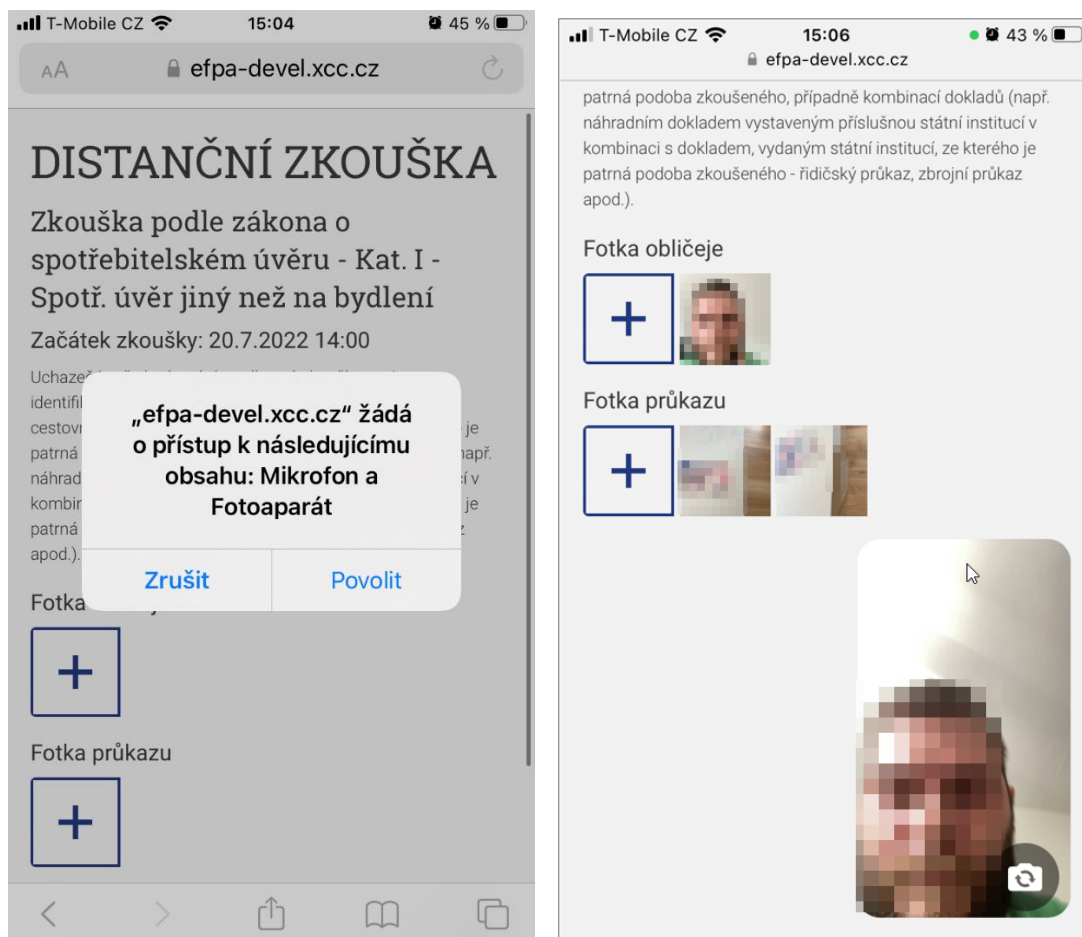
T-Mobile CZ 15:04 45 %

AA efpa-devel.xcc.cz

DISTANČNÍ ZKOUŠKA

Zkouška podle zákona o spotřebitelském úvěru - Kat. I - Spotř. úvěr jiný než na bydlení

Začátek zkoušky: 20.7.2022 14:00

Uchaze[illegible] identifi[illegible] cestov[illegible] je patrná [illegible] např. náhrad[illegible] í v kombin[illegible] je patrná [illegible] apod.).

„efpa-devel.xcc.cz“ žádá o přístup k následujícímu obsahu: Mikrofon a Fotoaparát

Zrušit

Povolit

Fotka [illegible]

+

Fotka průkazu

+

T-Mobile CZ 15:06 43 %

efpa-devel.xcc.cz

patrná podoba zkoušeného, případně kombinací dokladů (např. náhradním dokladem vystaveným příslušnou státní institucí v kombinaci s dokladem, vydaným státní institucí, ze kterého je patrná podoba zkoušeného - řidičský průkaz, zbrojní průkaz apod.).

Fotka obličeje

+

Fotka průkazu

+